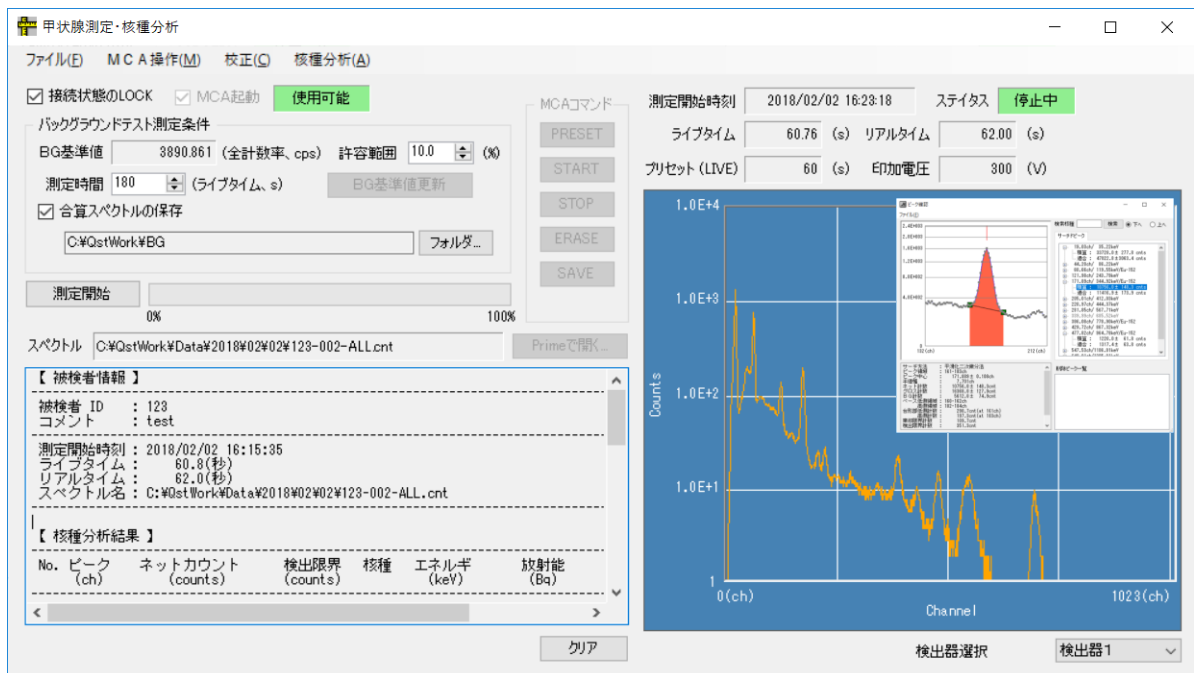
甲状腺測定・核種分析

ファイル(F)　ＭＣＡ操作(M)　校正(C)　核種分析(A)

接続状態のLOCK　MCA起動　使用可能

バックグラウンドテスト測定条件

BG基準値　3890.861（全計数率、cps）　許容範囲　10.0　(%)

測定時間　180　(ライブタイム、s)　BG基準値更新

合算スペクトルの保存

C:¥QstWork¥BG　フォルダ...

測定開始

0%　100%

MCAコマンド

PRESET

START

STOP

ERASE

SAVE

スペクトル　C:¥QstWork¥Data¥2018¥02¥02¥123-002-ALL.cnt　Primeで開く...

【 被検者情報 】

被検者 ID　: 123
コメント　: test

測定開始時刻 : 2018/02/02 16:15:35
ライブタイム : 60.8(秒)
リアルタイム : 62.0(秒)
スペクトル名 : C:¥QstWork¥Data¥2018¥02¥02¥123-002-ALL.cnt

【 核種分析結果 】

No. ピーク (ch)　ネットカウント (counts)　検出限界 (counts)　核種　エネルギ (keV)　放射能 (Bq)

クリア

測定開始時刻　2018/02/02 16:23:18　ステイタス　停止中

ライブタイム　60.76　(s)　リアルタイム　62.00　(s)

プリセット (LIVE)　60　(s)　印加電圧　300　(V)

1.0E+4

1.0E+3

1.0E+2

1.0E+1

1

Counts

0(ch)　Channel　1023(ch)

検出器選択　検出器1